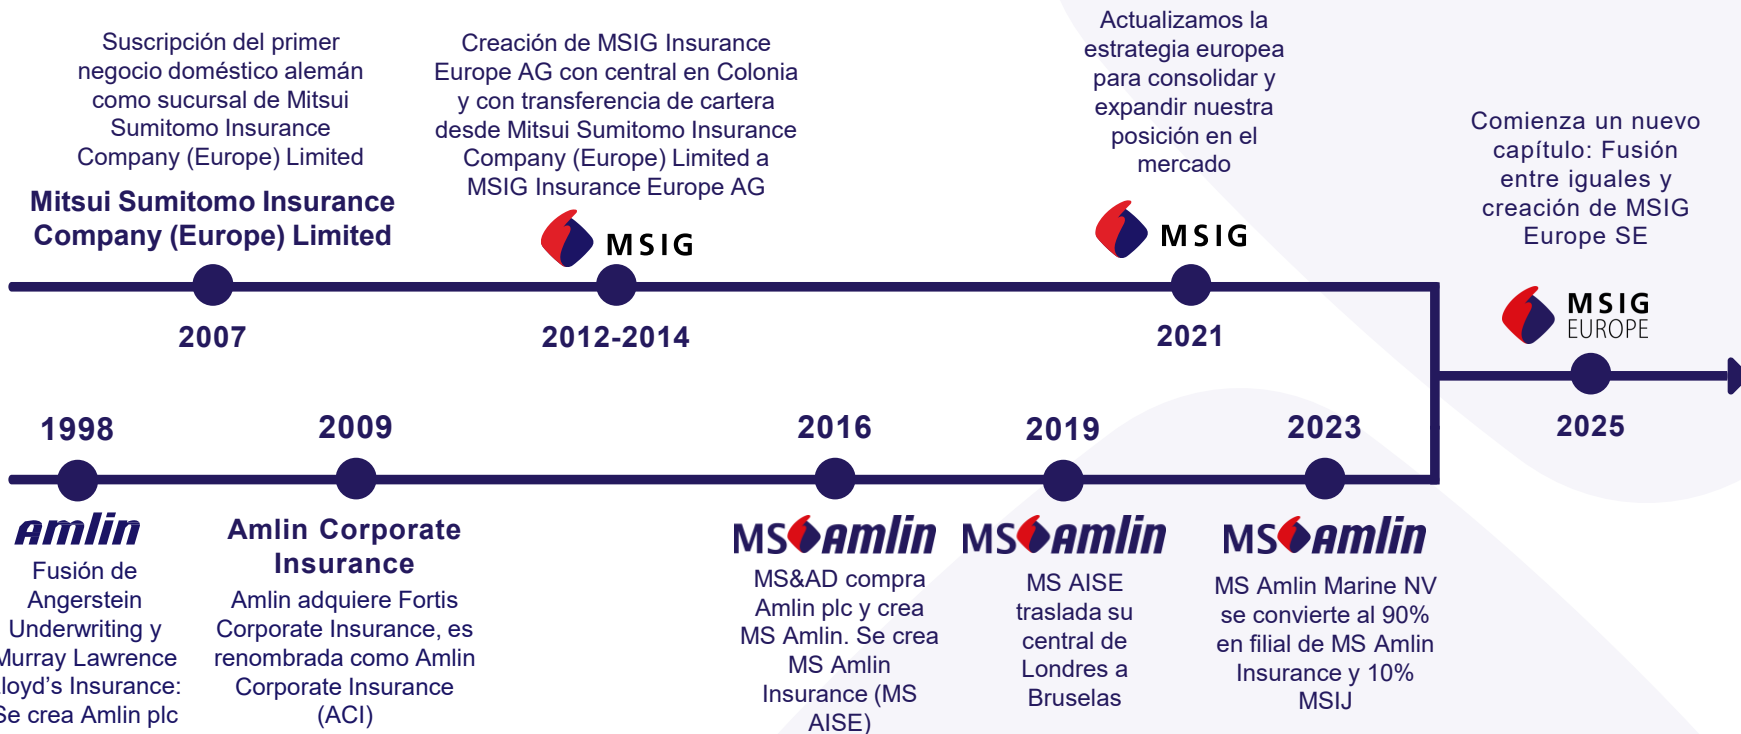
Suscripción del primer negocio doméstico alemán como sucursal de Mitsui Sumitomo Insurance Company (Europe) Limited

Mitsui Sumitomo Insurance Company (Europe) Limited

2007

Creación de MSIG Insurance Europe AG con central en Colonia y con transferencia de cartera desde Mitsui Sumitomo Insurance Company (Europe) Limited a MSIG Insurance Europe AG

MSIG

2012-2014

Actualizamos la estrategia europea para consolidar y expandir nuestra posición en el mercado

MSIG

2021

Comienza un nuevo capítulo: Fusión entre iguales y creación de MSIG Europe SE

MSIG EUROPE

2025

1998

Amlin

Fusión de Angerstein Underwriting y Murray Lawrence loyd's Insurance: Se crea Amlin plc

2009

Amlin Corporate Insurance

Amlin adquiere Fortis Corporate Insurance, es renombrada como Amlin Corporate Insurance (ACI)

2016

MS Amlin

MS&AD compra Amlin plc y crea MS Amlin. Se crea MS Amlin Insurance (MS AISE)

2019

MS Amlin

MS AISE traslada su central de Londres a Bruselas

2023

MS Amlin

MS Amlin Marine NV se convierte al 90% en filial de MS Amlin Insurance y 10% MSIJ